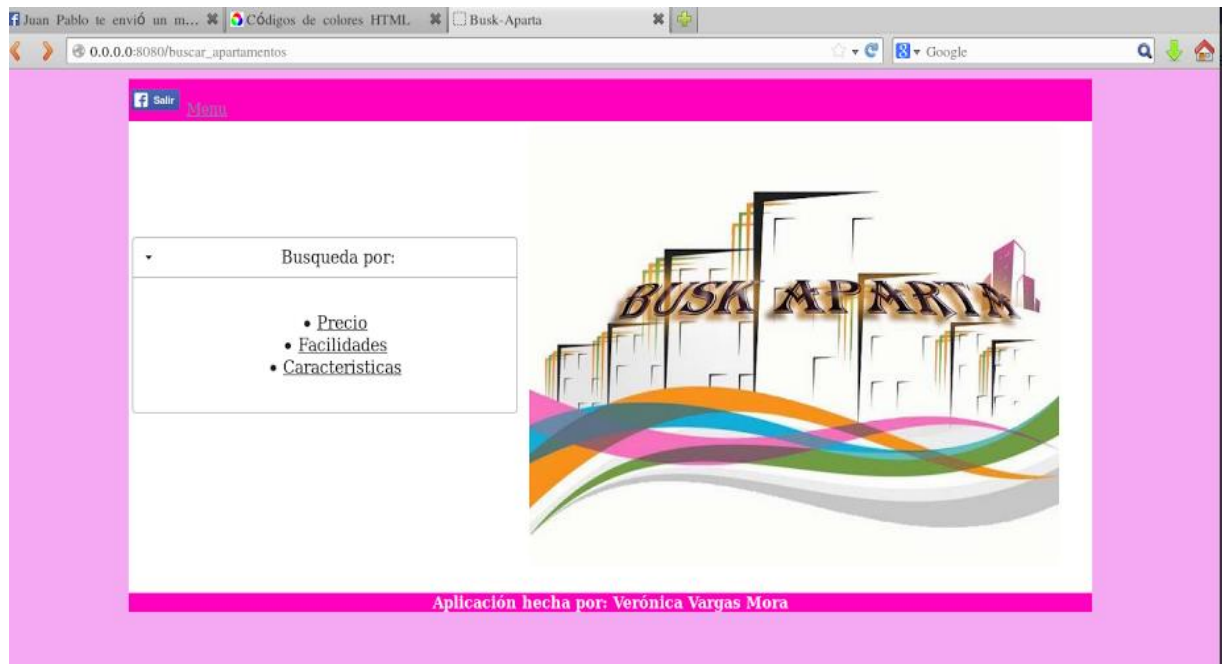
Juan Pablo te envió un m... Códigos de colores HTML. Busk-Aparta

0.0.0.0:8080/buscar_apartamentos

Google

Salir Menu

Busqueda por:

• Precio
• Facilidades
• Caracteristicas

BUSK APARTA

Aplicación hecha por: Verónica Vargas Mora